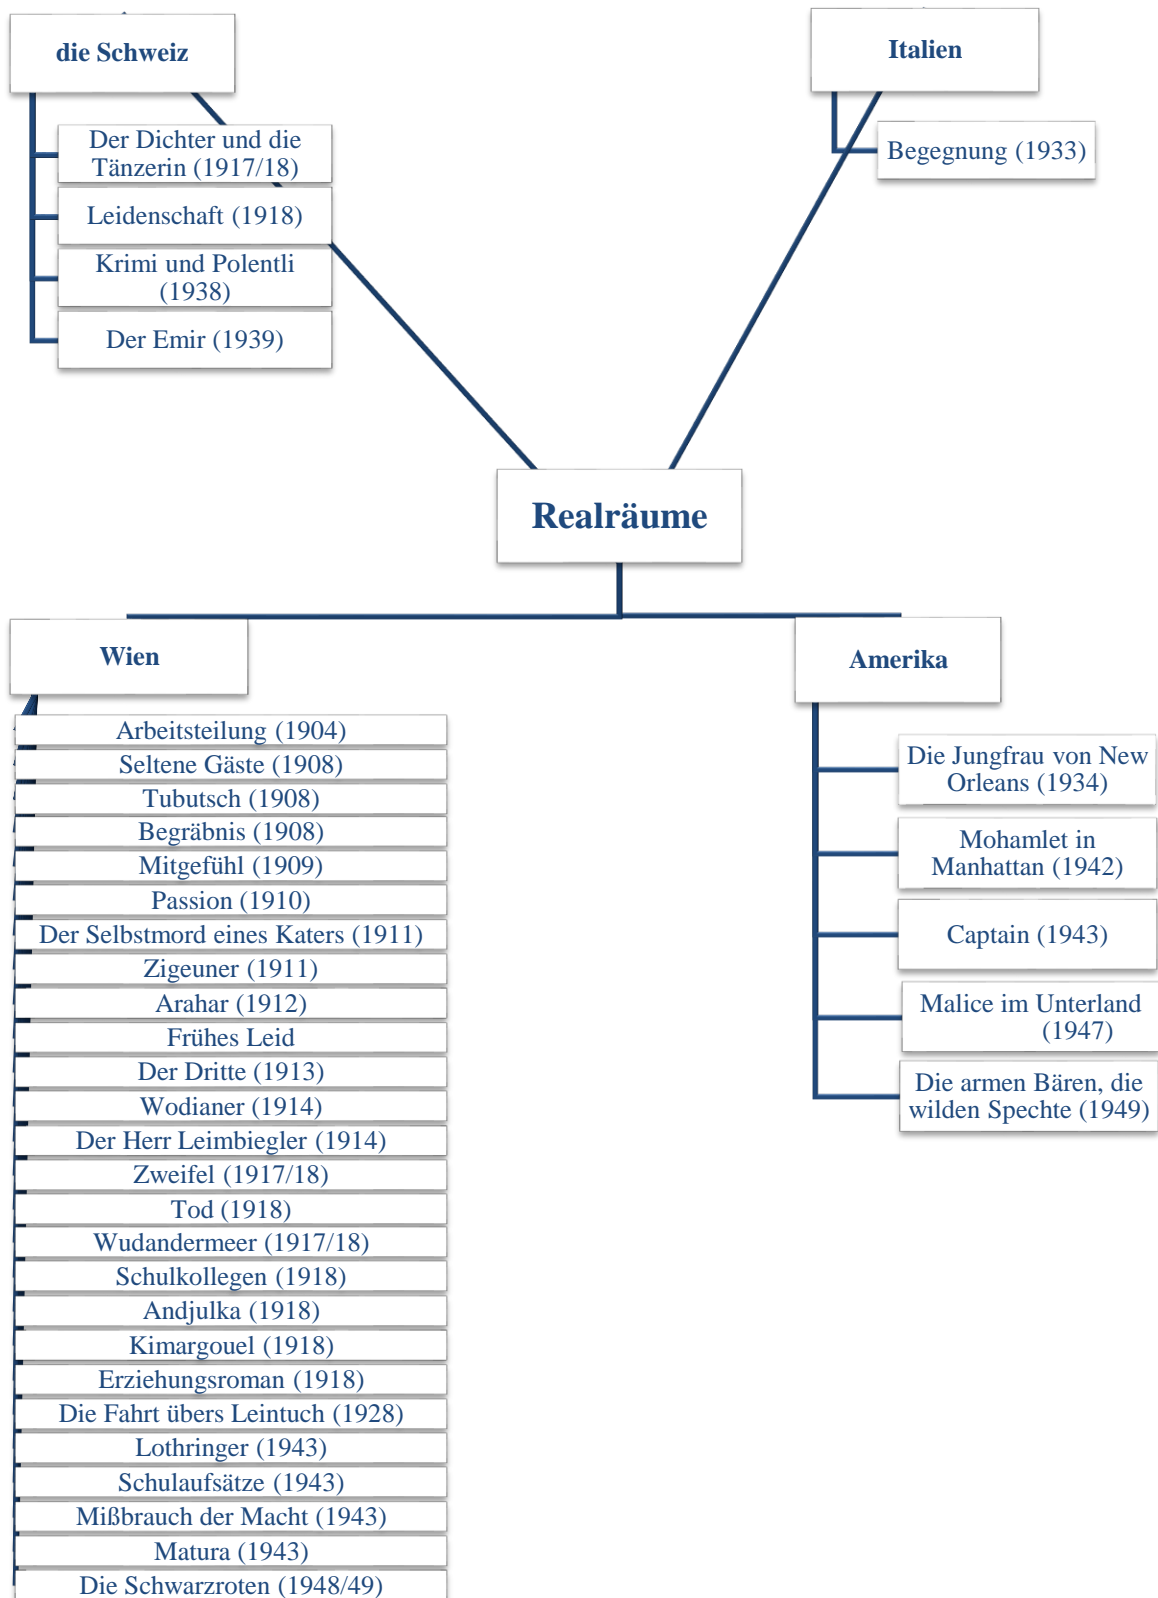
die Schweiz

Der Dichter und die Tänzerin (1917/18)

Leidenschaft (1918)

Krimi und Polentli (1938)

Der Emir (1939)

Italien

Begegnung (1933)

Realräume

Wien

Arbeitsteilung (1904)
Seltene Gäste (1908)
Tubutsch (1908)
Begräbnis (1908)
Mitgefühl (1909)
Passion (1910)
Der Selbstmord eines Katers (1911)
Zigeuner (1911)
Arahar (1912)
Frühes Leid
Der Dritte (1913)
Wodianer (1914)
Der Herr Leimbiegler (1914)
Zweifel (1917/18)
Tod (1918)
Wudandermeer (1917/18)
Schulkollegen (1918)
Andjulka (1918)
Kimargouel (1918)
Erziehungsroman (1918)
Die Fahrt übers Leintuch (1928)
Lothringer (1943)
Schulaufsätze (1943)
Mißbrauch der Macht (1943)
Matura (1943)
Die Schwarzroten (1948/49)

Amerika

Die Jungfrau von New Orleans (1934)

Mohamlet in Manhattan (1942)

Captain (1943)

Malice im Unterland (1947)

Die armen Bären, die wilden Spechte (1949)